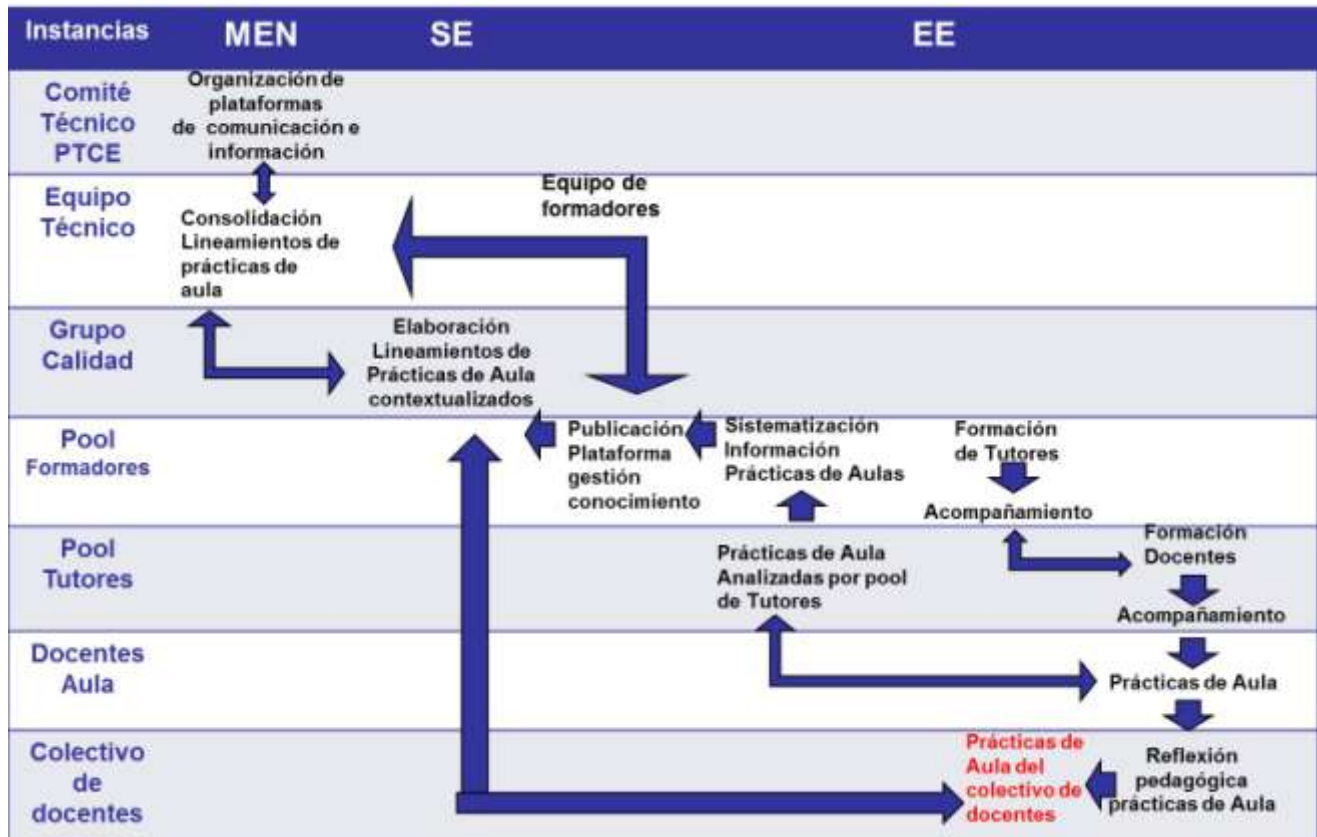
Instancias MEN SE EE

Comité Técnico PTCE

Organización de plataformas de comunicación e información

Equipo Técnico

Consolidación Lineamientos de prácticas de aula

Equipo de formadores

Grupo Calidad

Elaboración Lineamientos de Prácticas de Aula contextualizados

Pool Formadores

Publicación Plataforma gestión conocimiento

Sistematización Información Prácticas de Aulas

Formación de Tutores

Acompañamiento

Pool Tutores

Prácticas de Aula Analizadas por pool de Tutores

Formación Docentes

Acompañamiento

Docentes Aula

Prácticas de Aula

Colectivo de docentes

Prácticas de Aula del colectivo de docentes

Reflexión pedagógica prácticas de Aula